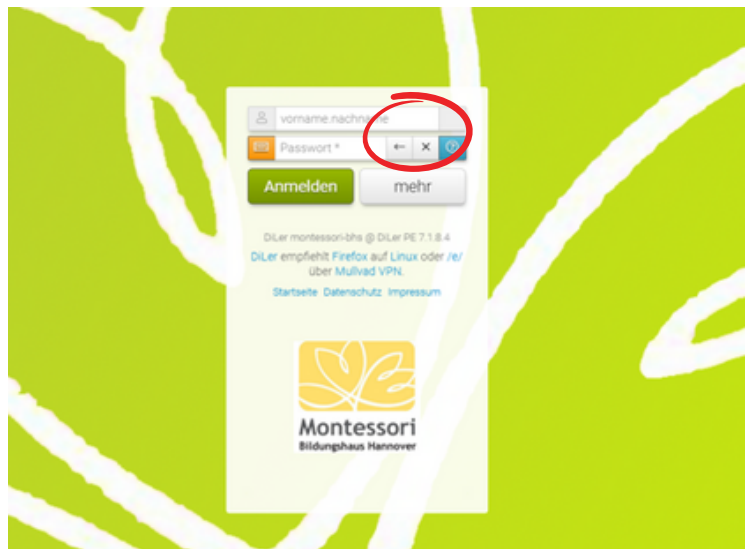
vorname.nachname

Passwort *

←

×

?

Anmelden

mehr

DiLer montessori-bhs @ DiLer PE 7.1.8.4

DiLer empfiehlt Firefox auf Linux oder /e/ über Mullvad VPN.

Startseite Datenschutz Impressum

Montessori
Bildungshaus Hannover